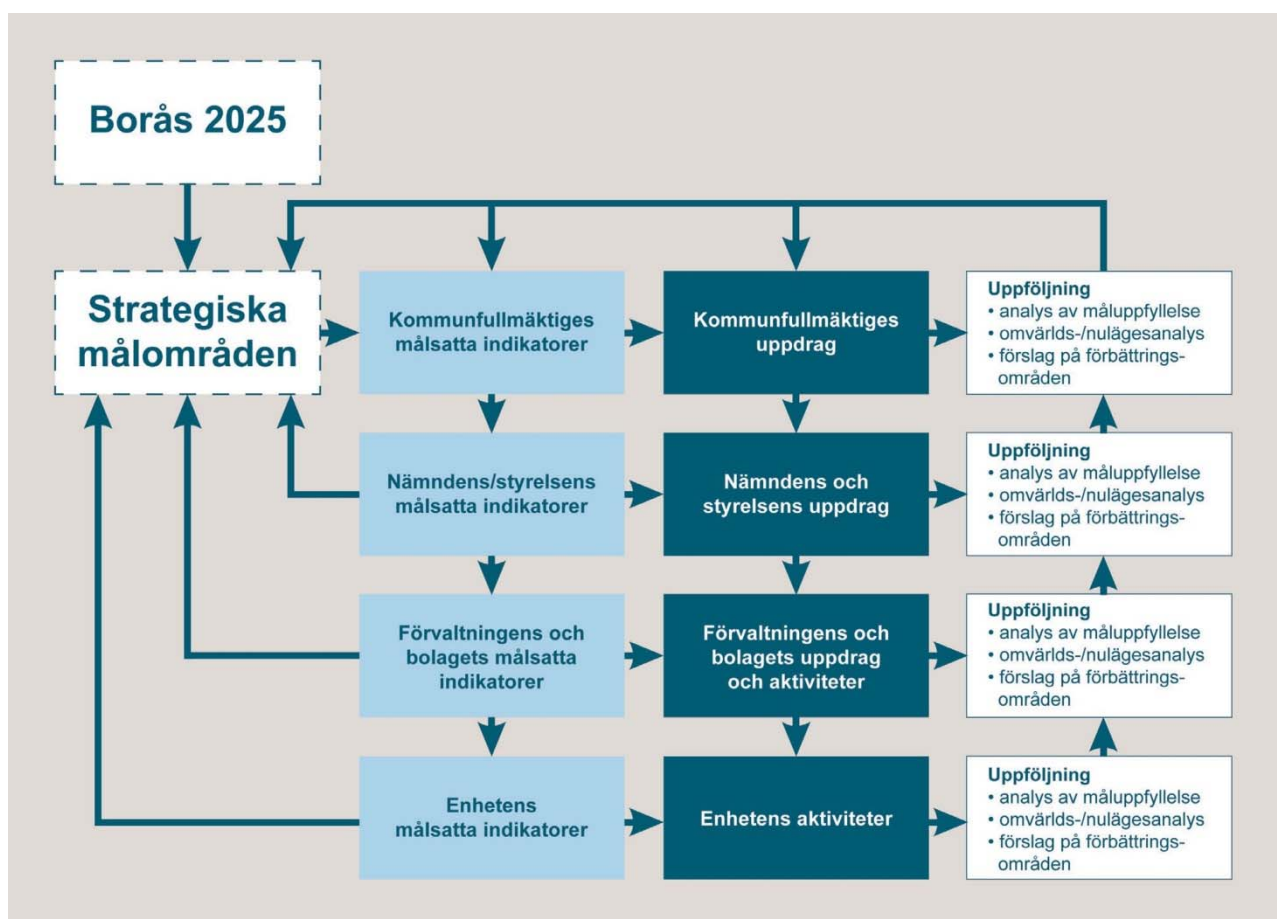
Borås 2025

Strategiska målområden

Kommunfullmäktiges målsatta indikatorer

Kommunfullmäktiges uppdrag

Uppföljning
• analys av måluppfyllelse
• omvärlds-/nulägesanalys
• förslag på förbättringsområden

Nämndens/styrelsens målsatta indikatorer

Nämndens och styrelsens uppdrag

Uppföljning
• analys av måluppfyllelse
• omvärlds-/nulägesanalys
• förslag på förbättringsområden

Förvaltningens och bolagets målsatta indikatorer

Förvaltningens och bolagets uppdrag och aktiviteter

Uppföljning
• analys av måluppfyllelse
• omvärlds-/nulägesanalys
• förslag på förbättringsområden

Enhetens målsatta indikatorer

Enhetens aktiviteter

Uppföljning
• analys av måluppfyllelse
• omvärlds-/nulägesanalys
• förslag på förbättringsområden